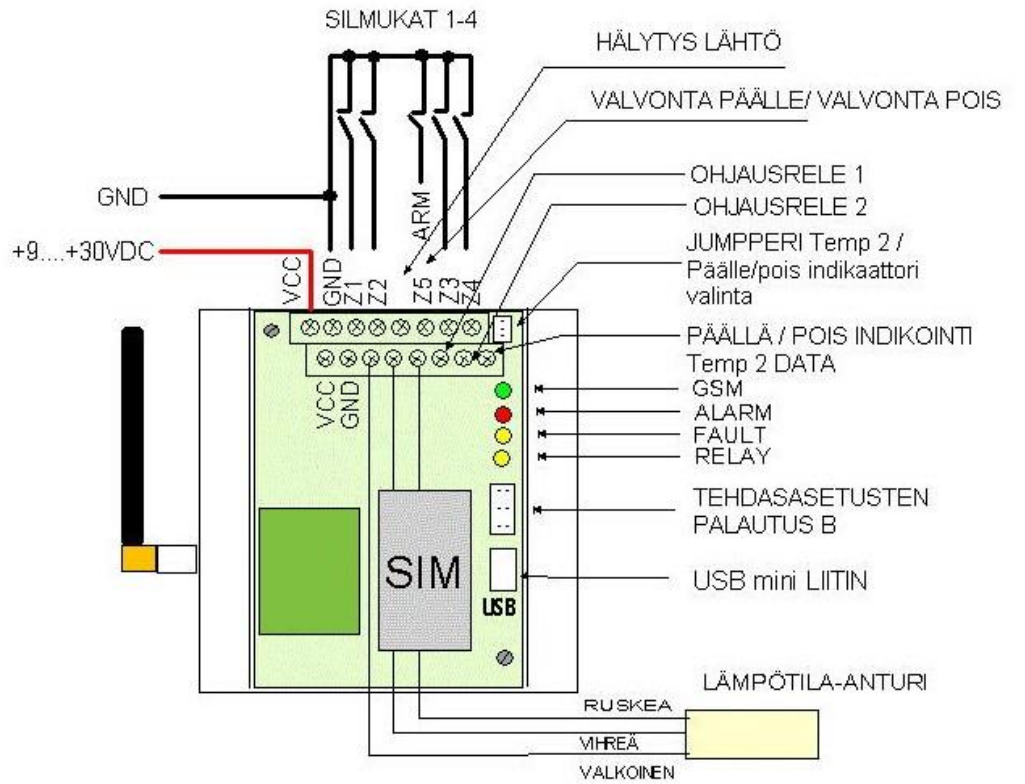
SILMUKAT 1-4

HÄLYTYS LÄHTÖ

VALVONTA PÄÄLLE/ VALVONTA POIS

OHJAUSRELE 1

OHJAUSRELE 2

JUMPPERI Temp 2 / Päälle/pois indikaattori valinta

PÄÄLLÄ / POIS INDIKOINTI

Temp 2 DATA

GND

+9....+30VDC

VCC GND Z1 Z2 ARM Z5 Z3 Z4

VCC GND

GSM

ALARM

FAULT

RELAY

TEHDASASETUSTEN PALAUTUS B

SIM

USB

USB mini LIITIN

LÄMPÖTILA-ANTURI

RUSKEA

VIHREÄ

VALKOINEN